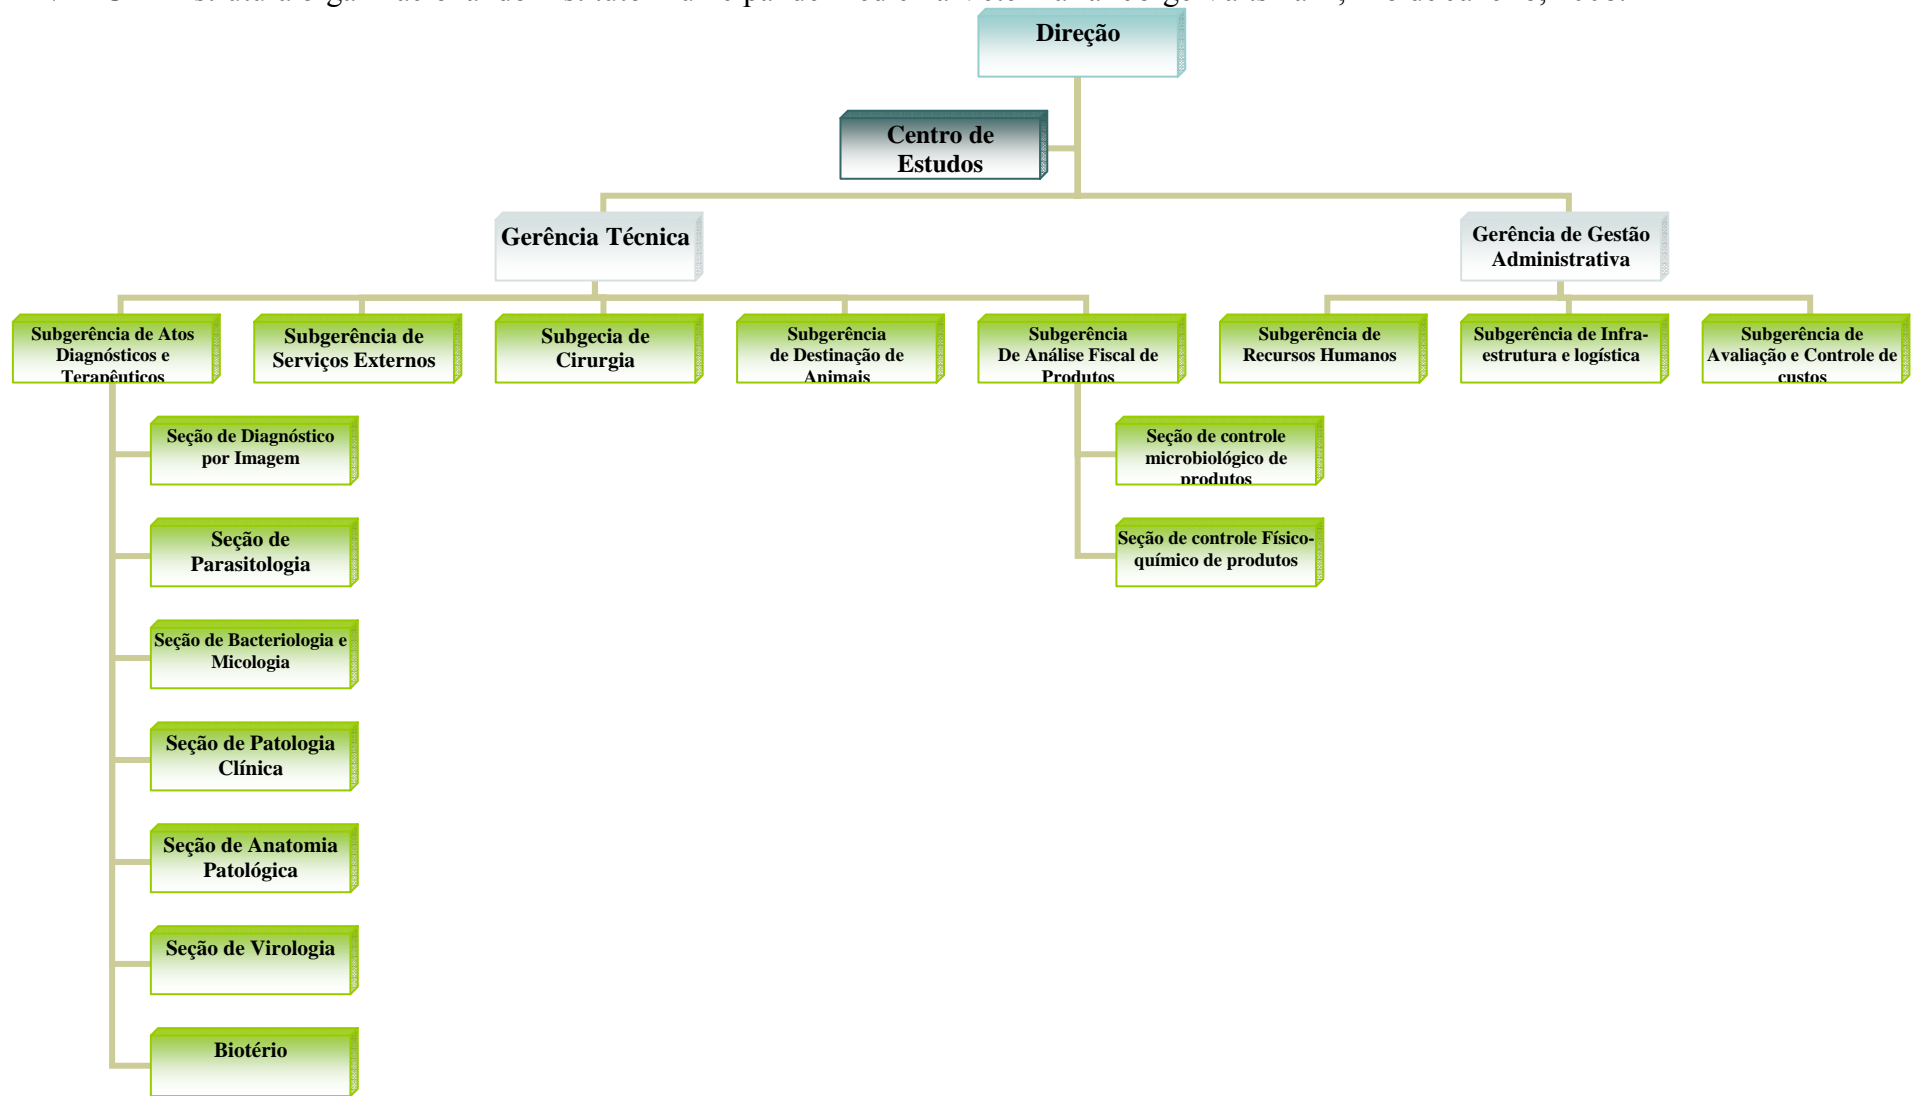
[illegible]

Direção

Centro de Estudos

Gerência Técnica

Gerência de Gestão Administrativa

Subgerência de Atos Diagnósticos e Terapêuticos

Subgerência de Serviços Externos

Subgecia de Cirurgia

Subgerência de Destinação de Animais

Subgerência De Análise Fiscal de Produtos

Subgerência de Recursos Humanos

Subgerência de Infra-estrutura e logística

Subgerência de Avaliação e Controle de custos

Seção de Diagnóstico por Imagem

Seção de Parasitologia

Seção de Bacteriologia e Micologia

Seção de Patologia Clínica

Seção de Anatomia Patológica

Seção de Virologia

Biotério

Seção de controle microbiológico de produtos

Seção de controle Físico-químico de produtos